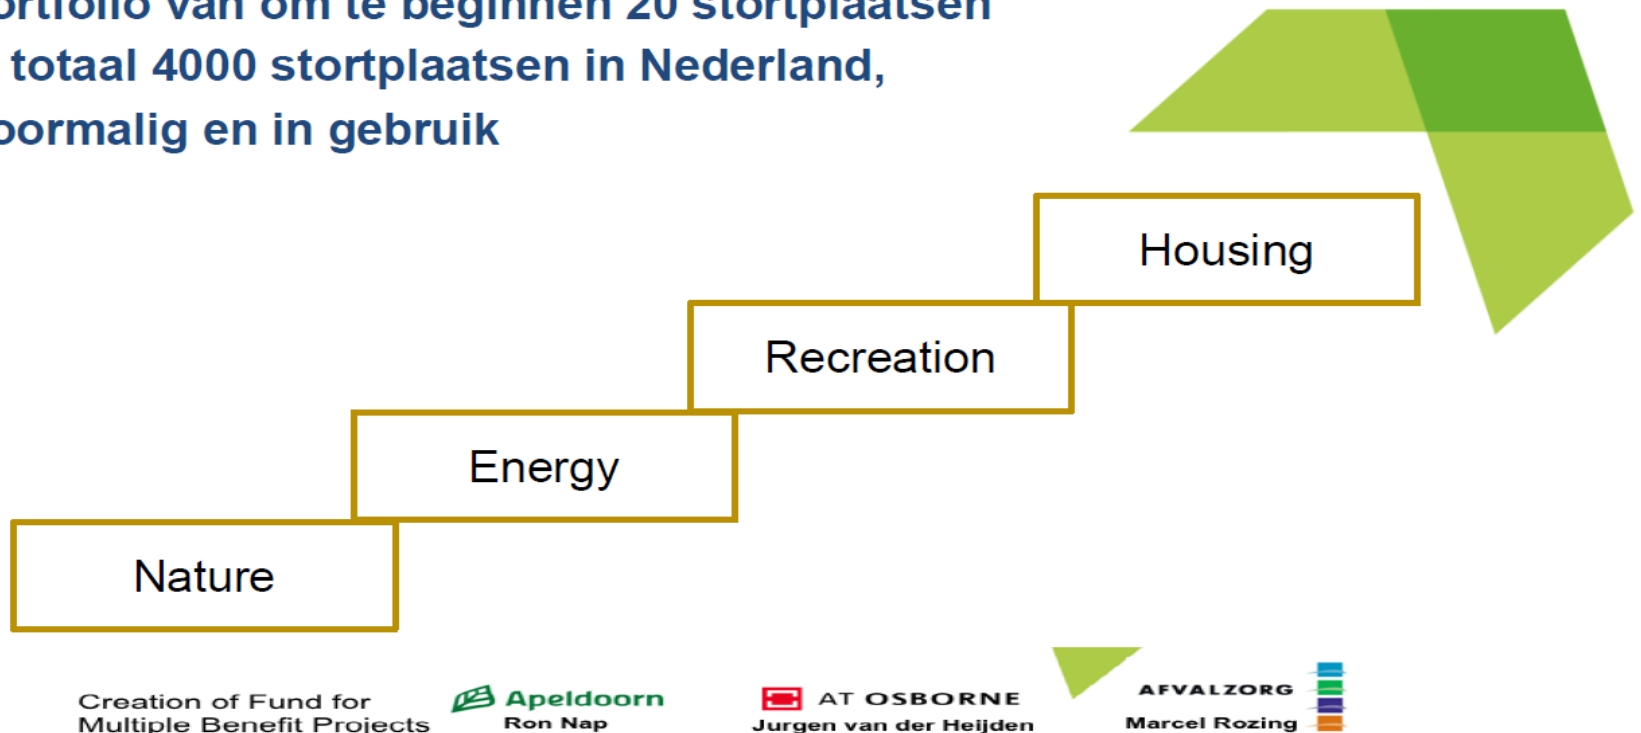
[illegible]ortfolio van om te beginnen 20 stortplaatsen
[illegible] totaal 4000 stortplaatsen in Nederland,
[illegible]ormalig en in gebruik

Housing

Recreation

Energy

Nature

Creation of Fund for Multiple Benefit Projects

Apeldoorn
Ron Nap

AT OSBORNE
Jurgen van der Heijden

AFVALZORG
Marcel Rozing